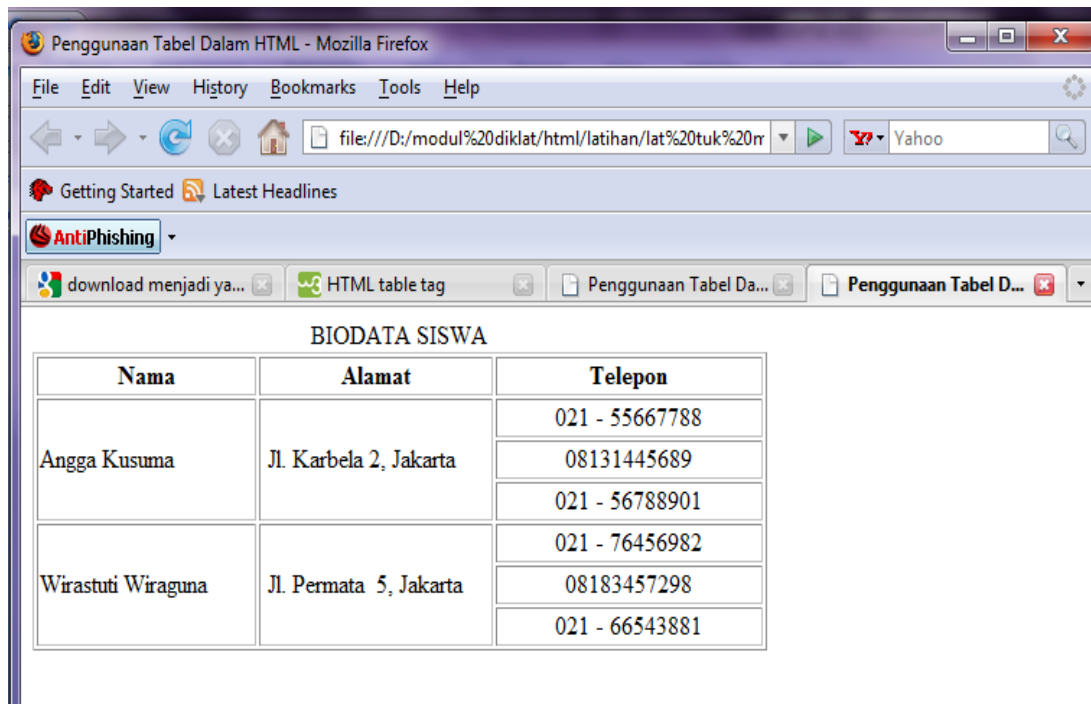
Penggunaan Tabel Dalam HTML - Mozilla Firefox

File Edit View History Bookmarks Tools Help

file:///D:/modul%20diklat/html/latihan/lat%20tuk%20m

Yahoo

Getting Started Latest Headlines

AntiPhishing

download menjadi ya... | HTML table tag | Penggunaan Tabel Da... | Penggunaan Tabel D...

BIODATA SISWA

| Nama | Alamat | Telepon |
|---|---|---|
| Angga Kusuma | Jl. Karbela 2, Jakarta | 021 - 55667788 |
| | | 08131445689 |
| | | 021 - 56788901 |
| Wirastuti Wiraguna | Jl. Permata 5, Jakarta | 021 - 76456982 |
| | | 08183457298 |
| | | 021 - 66543881 |